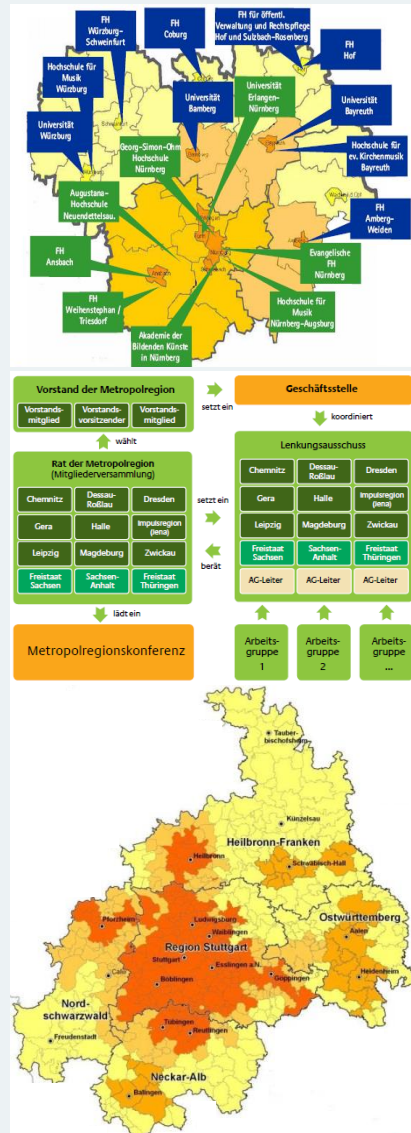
FH Würzburg-Schweinfurt

FH Coburg

FH für öffentl. Verwaltung und Rechtspflege Hof und Sulzbach-Rosenberg

FH Hof

Hochschule für Musik Würzburg

Universität Bamberg

Universität Erlangen-Nürnberg

Universität Bayreuth

Universität Würzburg

Georg-Simon-Ohm Hochschule Nürnberg

Hochschule für ev. Kirchenmusik Bayreuth

Augustana-Hochschule Neuendettelsau

FH Amberg-Weiden

FH Ansbach

Evangelische FH Nürnberg

FH Weihenstephan / Triesdorf

Akademie der Bildenden Künste in Nürnberg

Hochschule für Musik Nürnberg-Augsburg

Vorstand der Metropolregion

Vorstands-mitglied | Vorstands-vorsitzender | Vorstands-mitglied

setzt ein

Geschäftsstelle

koordiniert

wählt

Lenkungsausschuss

Rat der Metropolregion (Mitgliederversammlung)

| Chemnitz | Dessau-Roßlau | Dresden |
|---|---|---|
| Gera | Halle | Dresden |
| Leipzig | Magdeburg | Zwickau |
| Freistaat Sachsen | Sachsen-Anhalt | Freistaat Thüringen |

setzt ein

berät

| Chemnitz | Dessau-Roßlau | Dresden |
|---|---|---|
| Gera | Halle | Impulsregion (Jena) |
| Leipzig | Magdeburg | Zwickau |
| Freistaat Sachsen | Sachsen-Anhalt | Freistaat Thüringen |
| AG-Leiter | AG-Leiter | AG-Leiter |

lädt ein

Metropolregionskonferenz

Arbeits-gruppe 1

Arbeits-gruppe 2

Arbeits-gruppe ...

Tauber-bischofsheim

Künzelsau

Heilbronn-Franken

Heilbronn

Schwäbisch Hall

Ostwürttemberg

Pforzheim

Ludwigsburg

Waiblingen

Aalen

Region Stuttgart

Calw

Stuttgart

Esslingen a.N.

Böblingen

Göppingen

Heidenheim

Nord-schwarzwald

Freudenstadt

Tübingen

Reutlingen

Neckar-Alb

Balingen